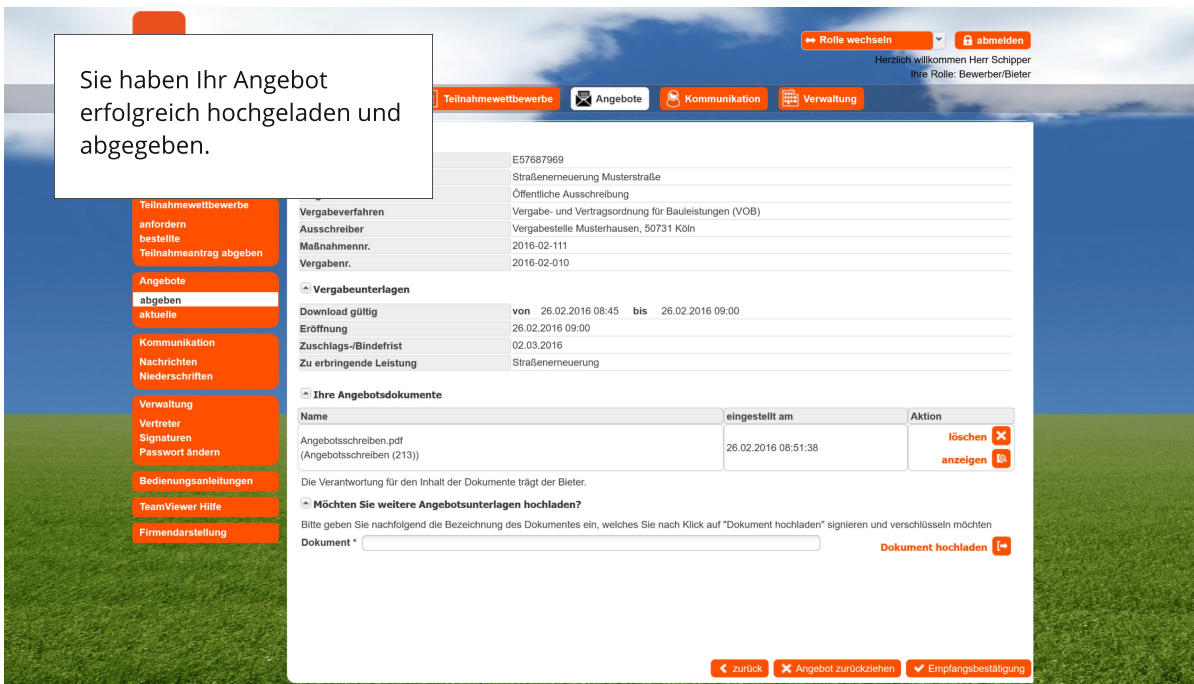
Rolle wechseln
abmelden
Herzlich willkommen Herr Schipper
Ihre Rolle: Bewerber/Bieter

Sie haben Ihr Angebot erfolgreich hochgeladen und abgegeben.

Teilnahmewettbewerbe
Angebote
Kommunikation
Verwaltung

Teilnahmewettbewerbe
anfordern
bestellte
Teilnahmeantrag abgeben

Angebote
abgeben
aktuelle

Kommunikation
Nachrichten
Niederschriften

Verwaltung
Vertreter
Signaturen
Passwort ändern

Bedienungsanleitungen
TeamViewer Hilfe
Firmendarstellung

| | |
|---|---|
| | E57687969 |
| | Straßenerneuerung Musterstraße |
| | Öffentliche Ausschreibung |
| Vergabeverfahren | Vergabe- und Vertragsordnung für Bauleistungen (VOB) |
| Ausschreiber | Vergabestelle Musterhausen, 50731 Köln |
| Maßnahmennr. | 2016-02-111 |
| Vergabenr. | 2016-02-010 |

Vergabeunterlagen

| | |
|---|---|
| Download gültig | von 26.02.2016 08:45 bis 26.02.2016 09:00 |
| Eröffnung | 26.02.2016 09:00 |
| Zuschlags-/Bindefrist | 02.03.2016 |
| Zu erbringende Leistung | Straßenerneuerung |

Ihre Angebotsdokumente

| Name | eingestellt am | Aktion |
|---|---|---|
| Angebotsschreiben.pdf (Angebotsschreiben (213)) | 26.02.2016 08:51:38 | löschen anzeigen |

Die Verantwortung für den Inhalt der Dokumente trägt der Bieter.

Möchten Sie weitere Angebotsunterlagen hochladen?

Bitte geben Sie nachfolgend die Bezeichnung des Dokumentes ein, welches Sie nach Klick auf "Dokument hochladen" signieren und verschlüsseln möchten
Dokument *
Dokument hochladen

zurück
Angebot zurückziehen
Empfangsbestätigung